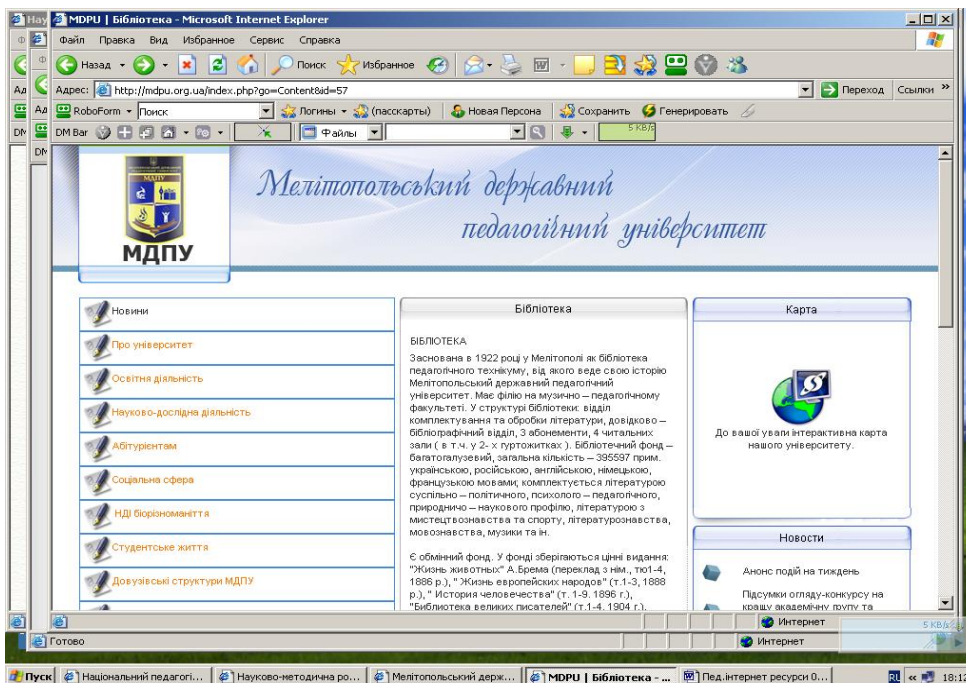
MDPU | Бібліотека - Microsoft Internet Explorer

Файл Правка Вид Избранное Сервис Справка

Назад Поиск Избранное

Адрес: http://mdpu.org.ua/index.php?go=Content&id=57 Переход Ссылки

RoboForm Поиск Логины (пасскарты) Новая Персона Сохранить Генерировать

DM Bar Файлы 5 KB/s

МДПУ

Мелітопольський державний педагогічний університет

Новини
Про університет
Освітня діяльність
Науково-дослідна діяльність
Абітурієнтам
Соціальна сфера
НДІ біорізноманіття
Студентське життя
Довузівські структури МДПУ

Бібліотека

БІБЛІОТЕКА
Заснована в 1922 році у Мелітополі як бібліотека педагогічного технікуму, від якого веде свою історію Мелітопольський державний педагогічний університет. Має філію на музично – педагогічному факультеті. У структурі бібліотеки: відділ комплектування та обробки літератури, довідково – бібліографічний відділ, 3 абонементи, 4 читальних зали ( в т.ч. у 2- х гуртожитках ). Бібліотечний фонд – багатогалузевий, загальна кількість – 395597 прим. українською, російською, англійською, німецькою, французькою мовами; комплектується літературою суспільно – політичного, психолого – педагогічного, природничо – наукового профілю, літературою з мистецтвознавства та спорту, літературознавства, мовознавства, музики та ін.

Є обмінний фонд. У фонді зберігаються цінні видання: "Жизнь животных" А.Брема (переклад з нім., т.1-4, 1886 р.), " Жизнь европейских народов" (т.1-3, 1888 р.), " История человечества" (т. 1-9. 1896 г.), "Библиотека великих писателей" (т.1-4. 1904 г.).

Карта

До вашої уваги інтерактивна карта нашого університету.

Новости

Анонс подій на тиждень

Підсумки огляду-конкурсу на кращу академічну групу та

Интернет

Готово

Интернет

Пуск Національний педагогі... Науково-методична ро... Мелітопольський держ... MDPU | Бібліотека - ... Пед.інтернет ресурси 0... RU 18:12